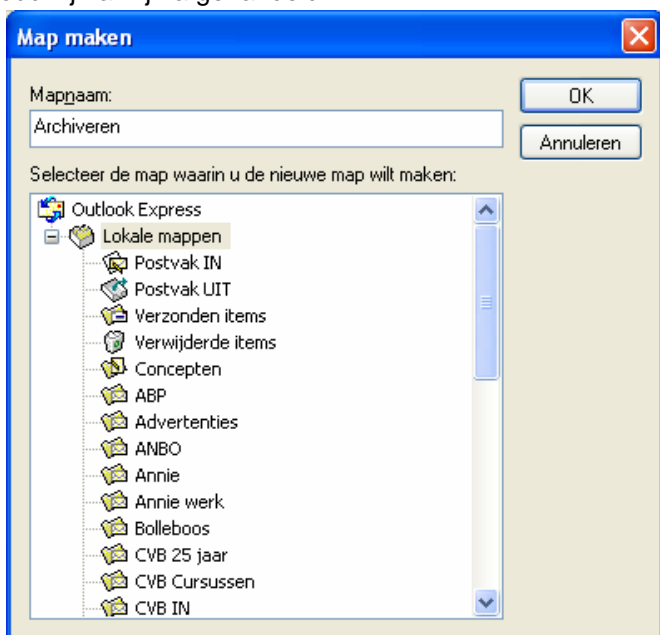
Map maken

Mapnaam:

Archiveren

OK

Annuleren

Selecteer de map waarin u de nieuwe map wilt maken:

Outlook Express
Lokale mappen
Postvak IN
Postvak UIT
Verzonden items
Verwijderde items
Concepten
ABP
Advertenties
ANBO
Annie
Annie werk
Bolleboos
CVB 25 jaar
CVB Cursussen
CVB IN